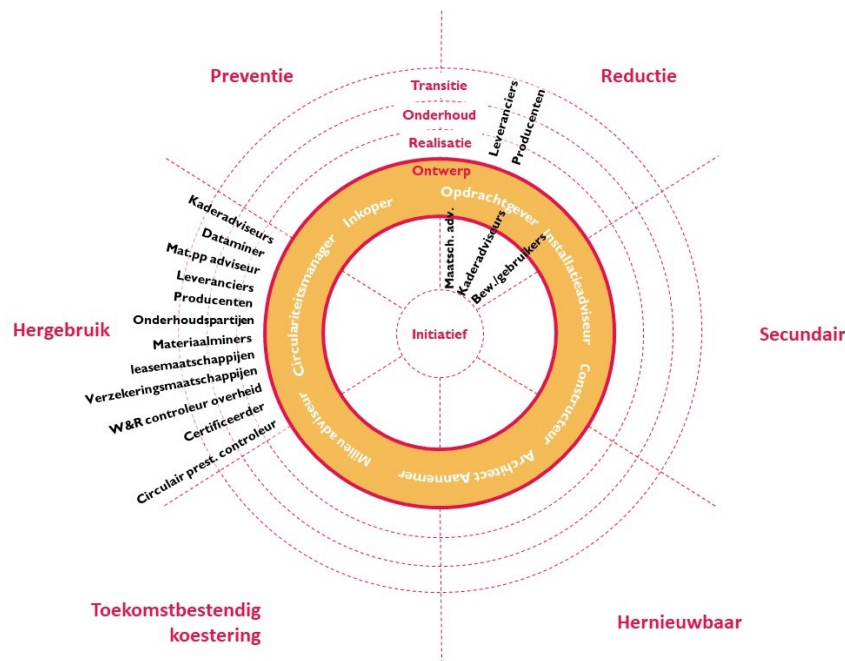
Preventie

Reductie

Transitie

Onderhoud

Realisatie

Leveranciers

Producenten

Ontwerp

Kaderadviseurs

Dataminer

Mat.pp adviseur

Leveranciers

Producenten

Onderhoudspartijen

Materiaalminers

leasemaatschappijen

Verzekeringsmaatschappijen

W&R controleur overheid

Certificeerder

Circulair prest. controleur

Inkoper

Opdrachtgever

Circulariteitsmanager

Installatieadviseur

Constructeur

Architect Aannemer

Milieu adviseur

Maatsch. adv.

Kaderadviseurs

Bew./gebruikers

Initiatief

Hergebruik

Secundair

Toekomstbestendig koestering

Hernieuwbaar